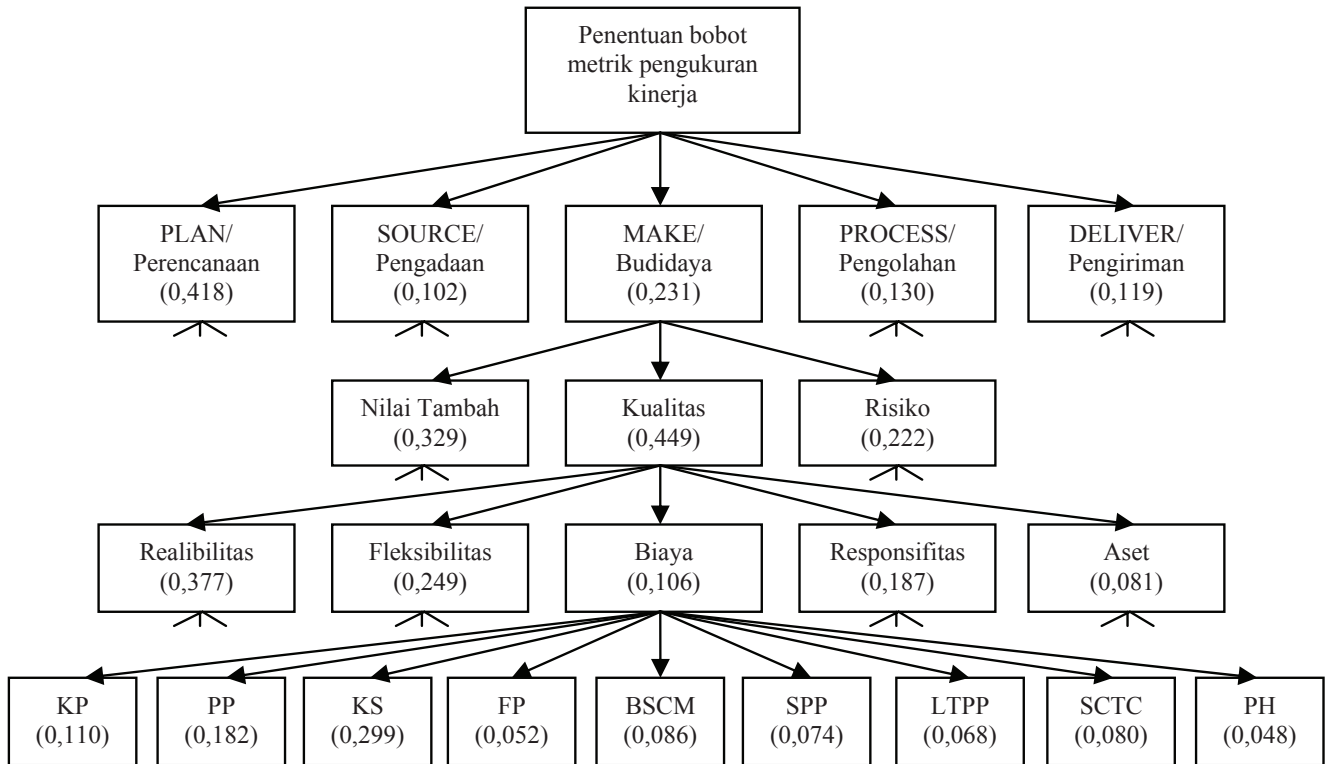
Penentuan bobot metrik pengukuran kinerja

PLAN/ Perencanaan (0,418)

SOURCE/ Pengadaan (0,102)

MAKE/ Budidaya (0,231)

PROCESS/ Pengolahan (0,130)

DELIVER/ Pengiriman (0,119)

Nilai Tambah (0,329)

Kualitas (0,449)

Risiko (0,222)

Realibilitas (0,377)

Fleksibilitas (0,249)

Biaya (0,106)

Responsifitas (0,187)

Aset (0,081)

KP (0,110)

PP (0,182)

KS (0,299)

FP (0,052)

BSCM (0,086)

SPP (0,074)

LTPP (0,068)

SCTC (0,080)

PH (0,048)